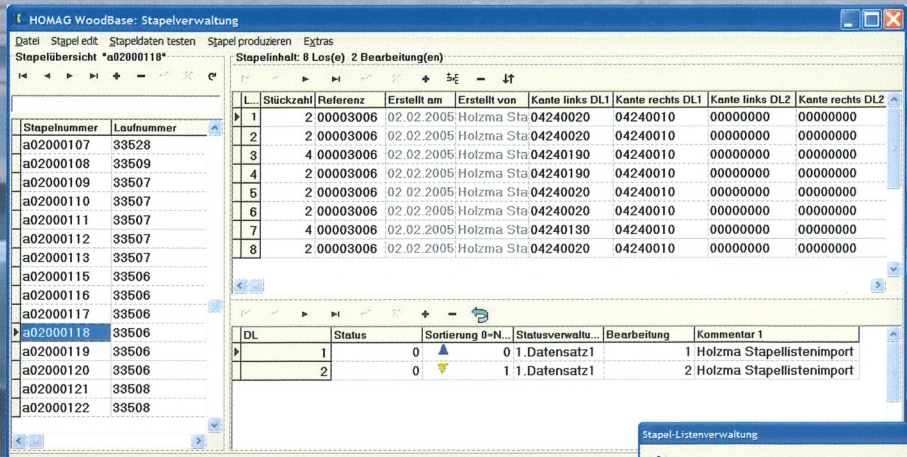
HOMAG WoodBase: Stapelverwaltung

Datei Stapel edit Stapeldaten testen Stapel produzieren Extras

Stapelübersicht *a02000118*

| Stapelnummer | Laufnummer |
|---|---|
| a02000107 | 33528 |
| a02000108 | 33509 |
| a02000109 | 33507 |
| a02000110 | 33507 |
| a02000111 | 33507 |
| a02000112 | 33507 |
| a02000113 | 33507 |
| a02000115 | 33506 |
| a02000116 | 33506 |
| a02000117 | 33506 |
| a02000118 | 33506 |
| a02000119 | 33506 |
| a02000120 | 33506 |
| a02000121 | 33508 |
| a02000122 | 33508 |

Stapelinhalt: 8 Los(e) 2 Bearbeitung(en)

| L... | Stückzahl | Referenz | Erstellt am | Erstellt von | Kante links DL1 | Kante rechts DL1 | Kante links DL2 | Kante rechts DL2 |
|---|---|---|---|---|---|---|---|---|
| 1 | 2 | 00003006 | 02.02.2005 | Holzma Sta | 04240020 | 04240010 | 00000000 | 00000000 |
| 2 | 2 | 00003006 | 02.02.2005 | Holzma Sta | 04240020 | 04240010 | 00000000 | 00000000 |
| 3 | 4 | 00003006 | 02.02.2005 | Holzma Sta | 04240190 | 04240190 | 00000000 | 00000000 |
| 4 | 2 | 00003006 | 02.02.2005 | Holzma Sta | 04240190 | 04240190 | 00000000 | 00000000 |
| 5 | 2 | 00003006 | 02.02.2005 | Holzma Sta | 04240020 | 04240010 | 00000000 | 00000000 |
| 6 | 2 | 00003006 | 02.02.2005 | Holzma Sta | 04240020 | 04240010 | 00000000 | 00000000 |
| 7 | 4 | 00003006 | 02.02.2005 | Holzma Sta | 04240130 | 04240130 | 00000000 | 00000000 |
| 8 | 2 | 00003006 | 02.02.2005 | Holzma Sta | 04240020 | 04240010 | 00000000 | 00000000 |

| DL | Status | Sortierung 0=N... | Statusverwaltu... | Bearbeitung | Kommentar 1 |
|---|---|---|---|---|---|
| 1 | 0 | 0 | 1.Datensatz1 | 1 | Holzma Stapellistenimport |
| 2 | 0 | 1 | 1.Datensatz1 | 2 | Holzma Stapellistenimport |

Stapel-Listenverwaltung